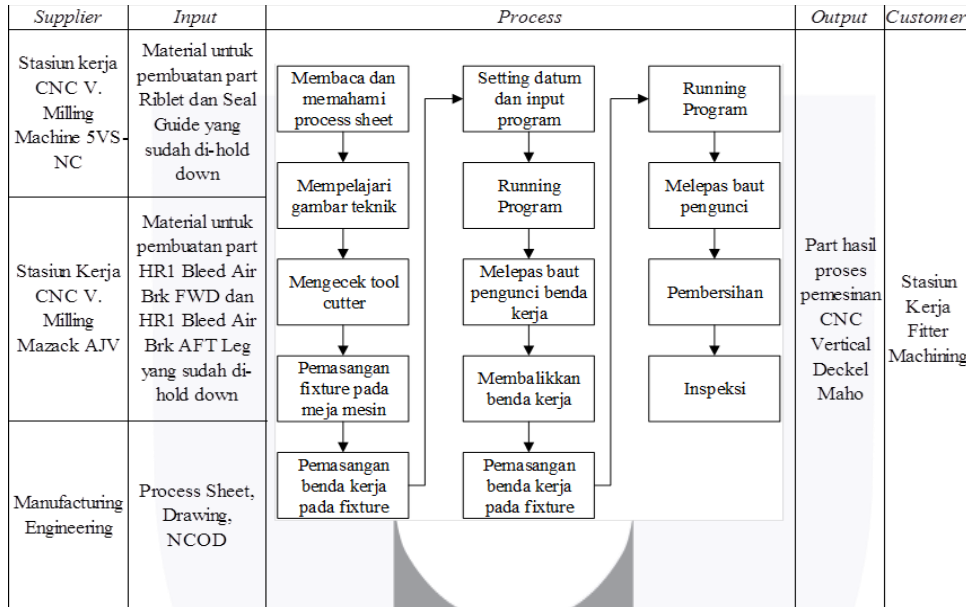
| Supplier | Input | Process | Output | Customer |
|---|---|---|---|---|
| Stasiun kerja CNC V. Milling Machine 5VS-NC | Material untuk pembuatan part Riblet dan Seal Guide yang sudah di-hold down | | | |
| Stasiun Kerja CNC V. Milling Mazack AJV | Material untuk pembuatan part HR1 Bleed Air Brk FWD dan HR1 Bleed Air Brk AFT Leg yang sudah di-hold down | | Part hasil proses pemesinan CNC Vertical Deckel Maho | Stasiun Kerja Fitter Machining |
| Manufacturing Engineering | Process Sheet, Drawing, NCOD | | | |

Membaca dan memahami process sheet

Mempelajari gambar teknik

Mengecek tool cutter

Pemasangan fixture pada meja mesin

Pemasangan benda kerja pada fixture

Setting datum dan input program

Running Program

Melepas baut pengunci benda kerja

Membalikkan benda kerja

Pemasangan benda kerja pada fixture

Running Program

Melepas baut pengunci

Pembersihan

Inspeksi